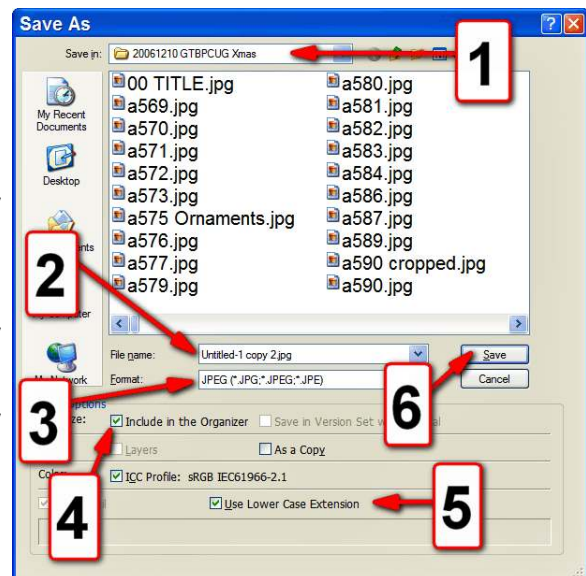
Save As

Save in: 20061210 GTBPCUG Xmas

1

My Recent Documents

Desktop

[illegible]ents

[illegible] Computer

My Network

00 TITLE.jpg
a569.jpg
a570.jpg
a571.jpg
a572.jpg
a573.jpg
a575 Ornaments.jpg
a576.jpg
a577.jpg
a579.jpg

a580.jpg
a581.jpg
a582.jpg
a583.jpg
a584.jpg
a586.jpg
a587.jpg
a589.jpg
a590 cropped.jpg
a590.jpg

2

File name: Untitled-1 copy 2.jpg

Format: JPEG (*.JPG;*.JPEG;*.JPE)

Save

Cancel

6

3

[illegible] Options

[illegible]ze: Include in the Organizer

Save in Version Set w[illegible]al

Layers

As a Copy

Colo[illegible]

ICC Profile: sRGB IEC61966-2.1

4

Use Lower Case Extension

5